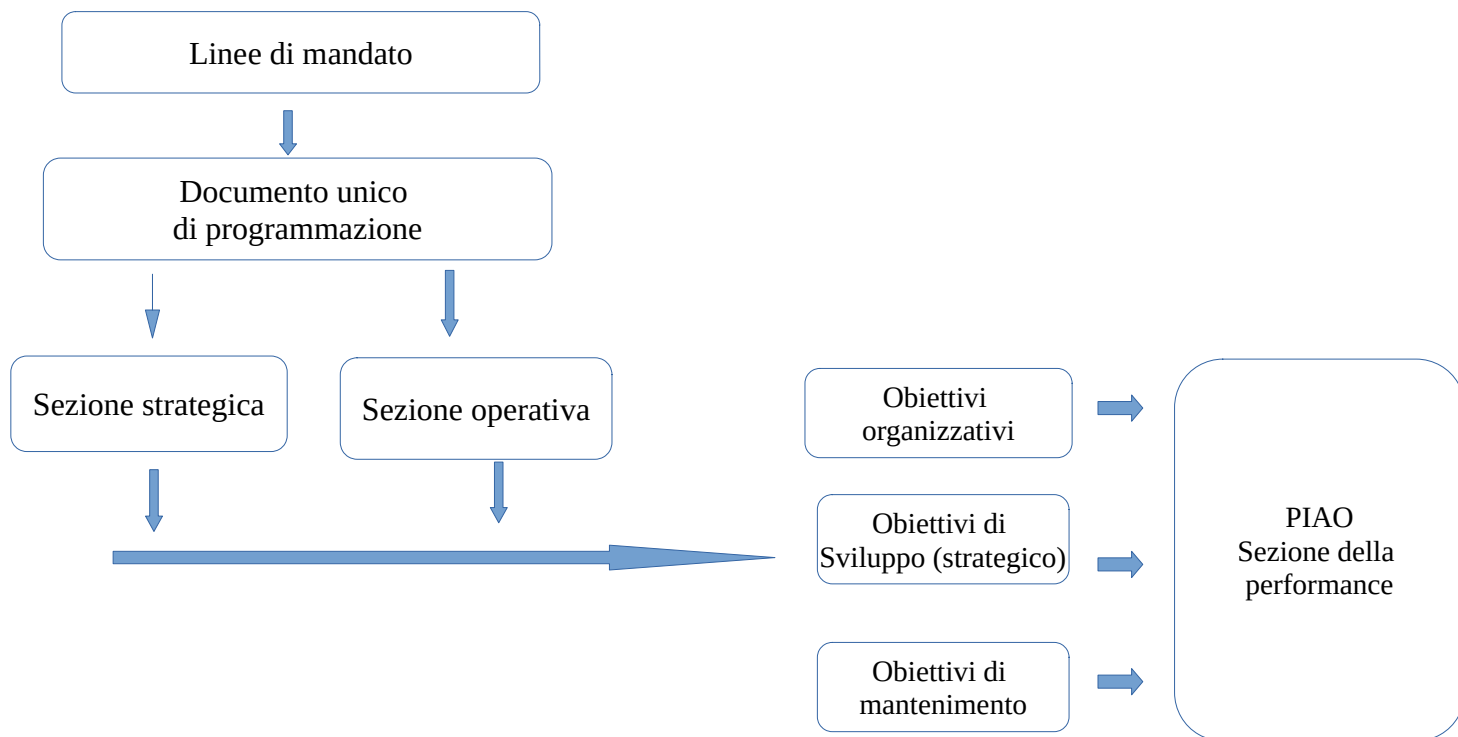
Linee di mandato

Documento unico di programmazione

Sezione strategica

Sezione operativa

Obiettivi organizzativi

Obiettivi di Sviluppo (strategico)

Obiettivi di mantenimento

PIAO
Sezione della performance